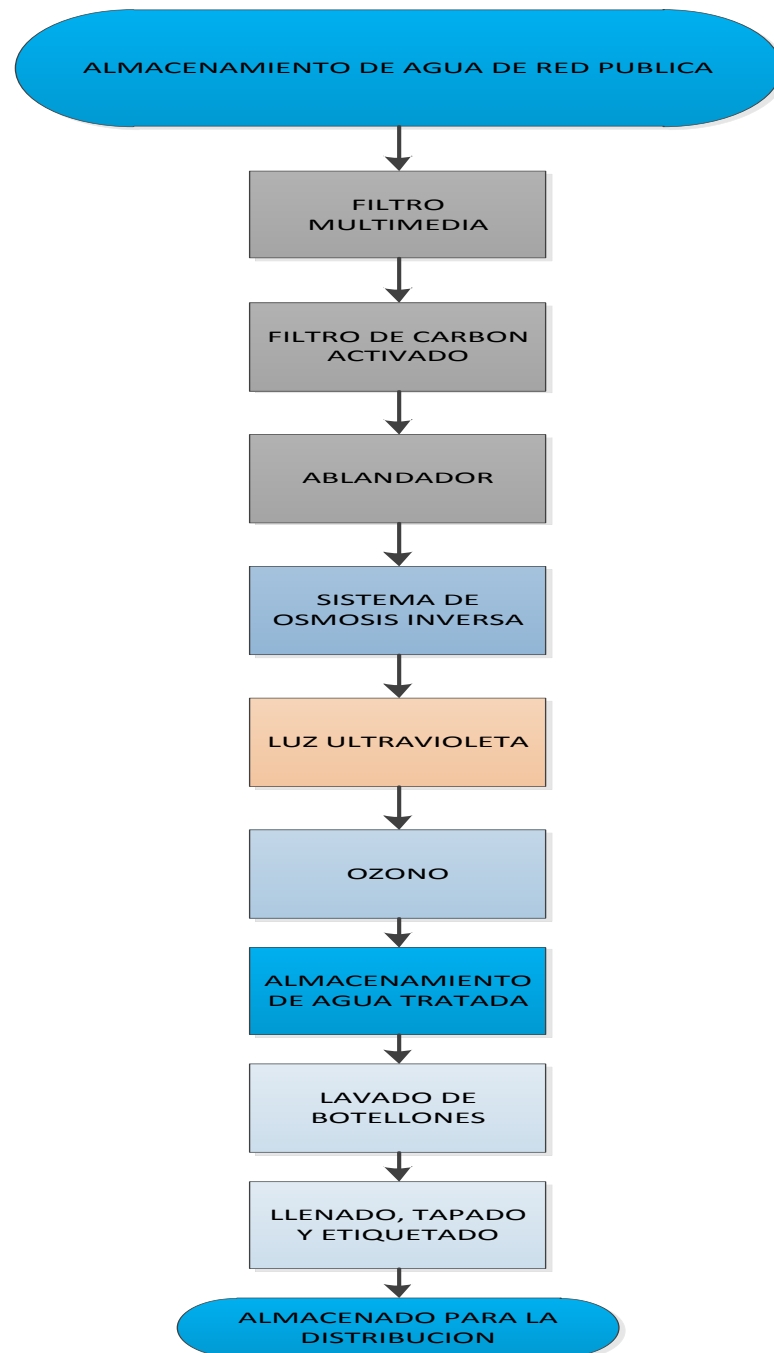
ALMACENAMIENTO DE AGUA DE RED PUBLICA

FILTRO MULTIMEDIA

FILTRO DE CARBON ACTIVADO

ABLANDADOR

SISTEMA DE OSMOSIS INVERSA

LUZ ULTRAVIOLETA

OZONO

ALMACENAMIENTO DE AGUA TRATADA

LAVADO DE BOTELLONES

LLENADO, TAPADO Y ETIQUETADO

ALMACENADO PARA LA DISTRIBUCION